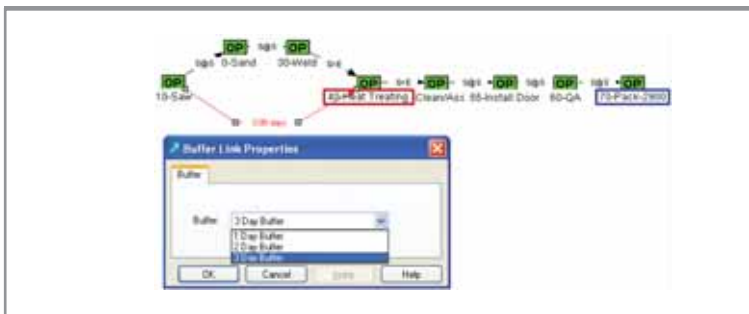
OP sqs OP
sqs 0-Sand 30-Weld s-s
OP
10-Saw
OP s-s OP sqs OP sqs OP sqs OP
40-Heat Treating Clean/Ass 55-Install Door 60-QA 70-Pack-2900
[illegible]

Buffer Link Properties

Buffer

Buffer: 3 Day Buffer
1 Day Buffer
2 Day Buffer
3 Day Buffer

OK Cancel Apply Help